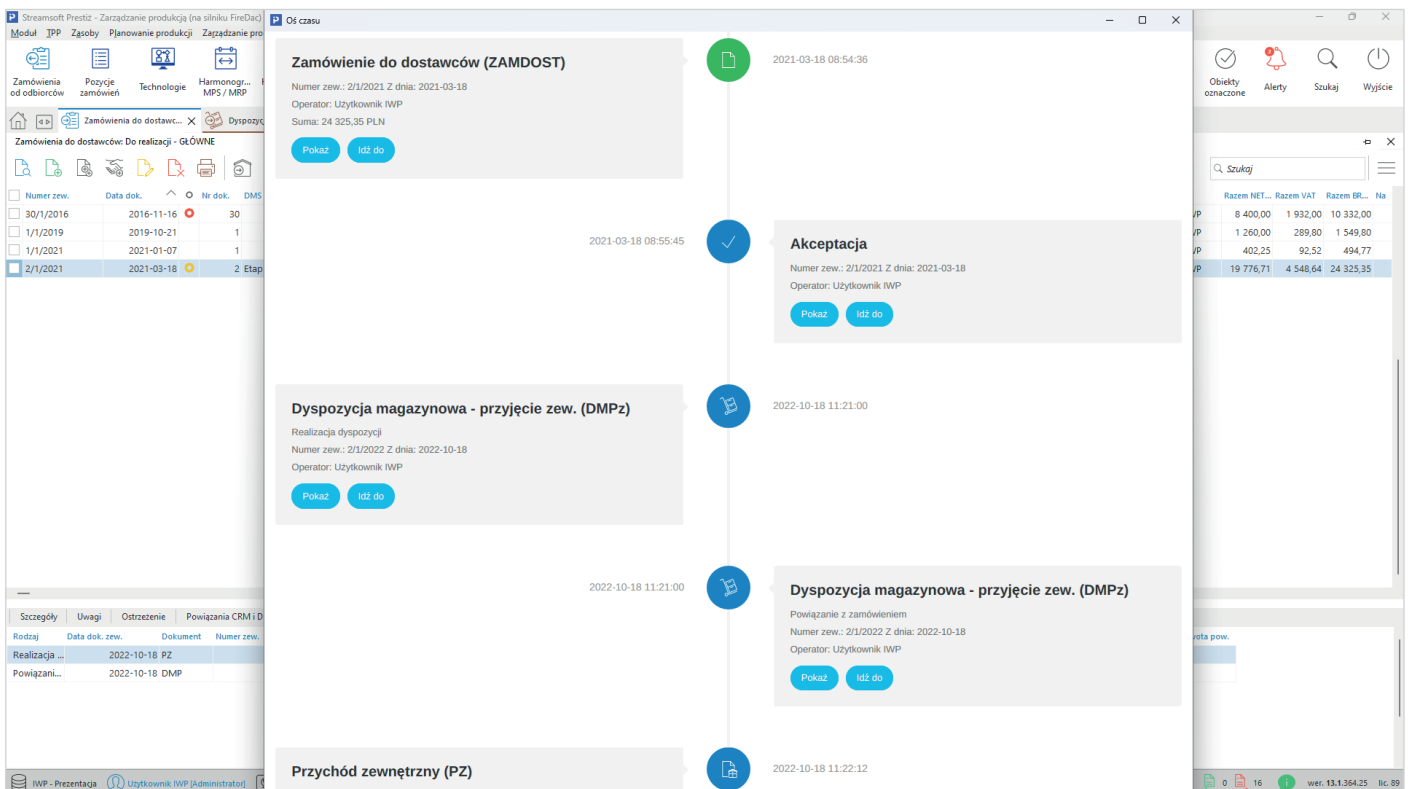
Streamsoft Prestiż - Zarządzanie produkcją (na silniku FireDac)
Moduł TPP Zasoby Planowanie produkcji Zarządzanie pro

Zamówienia od odbiorców
Pozycje zamówień
Technologie
Harmonogr... MPS / MRP

Obiekty oznaczone
Alerty
Szukaj
Wyjście

Zamówienia do dostawc...
Dyspozyc

Zamówienia do dostawców: Do realizacji - GŁÓWNE

Szukaj

| Numer zew. | Data dok. | | Nr dok. | DMS |
|---|---|---|---|---|
| 30/1/2016 | 2016-11-16 | | 30 | |
| 1/1/2019 | 2019-10-21 | | 1 | |
| 1/1/2021 | 2021-01-07 | | 1 | |
| 2/1/2021 | 2021-03-18 | | 2 | Etap |

| | Razem NET... | Razem VAT | Razem BR... | Na |
|---|---|---|---|---|
| IWP | 8 400,00 | 1 932,00 | 10 332,00 | |
| IWP | 1 260,00 | 289,80 | 1 549,80 | |
| IWP | 402,25 | 92,52 | 494,77 | |
| IWP | 19 776,71 | 4 548,64 | 24 325,35 | |

Szczegóły | Uwagi | Ostrzeżenie | Powiązania CRM i D

| Rodzaj | Data dok. zew. | Dokument | Numer zew. |
|---|---|---|---|
| Realizacja ... | 2022-10-18 | PZ | |
| Powiązani... | 2022-10-18 | DMP | |

Kwota pow.

IWP - Prezentacja | Użytkownik IWP [Administrator]
0 16 wer. 13.1.364.25 lic. 89

Oś czasu

Zamówienie do dostawców (ZAMDOST)
Numer zew.: 2/1/2021 Z dnia: 2021-03-18
Operator: Użytkownik IWP
Suma: 24 325,35 PLN
Pokaż Idź do
2021-03-18 08:54:36

2021-03-18 08:55:45
Akceptacja
Numer zew.: 2/1/2021 Z dnia: 2021-03-18
Operator: Użytkownik IWP
Pokaż Idź do

Dyspozycja magazynowa - przyjęcie zew. (DMPz)
Realizacja dyspozycji
Numer zew.: 2/1/2022 Z dnia: 2022-10-18
Operator: Użytkownik IWP
Pokaż Idź do
2022-10-18 11:21:00

2022-10-18 11:21:00
Dyspozycja magazynowa - przyjęcie zew. (DMPz)
Powiązanie z zamówieniem
Numer zew.: 2/1/2022 Z dnia: 2022-10-18
Operator: Użytkownik IWP
Pokaż Idź do

Przychód zewnętrzny (PZ)
2022-10-18 11:22:12